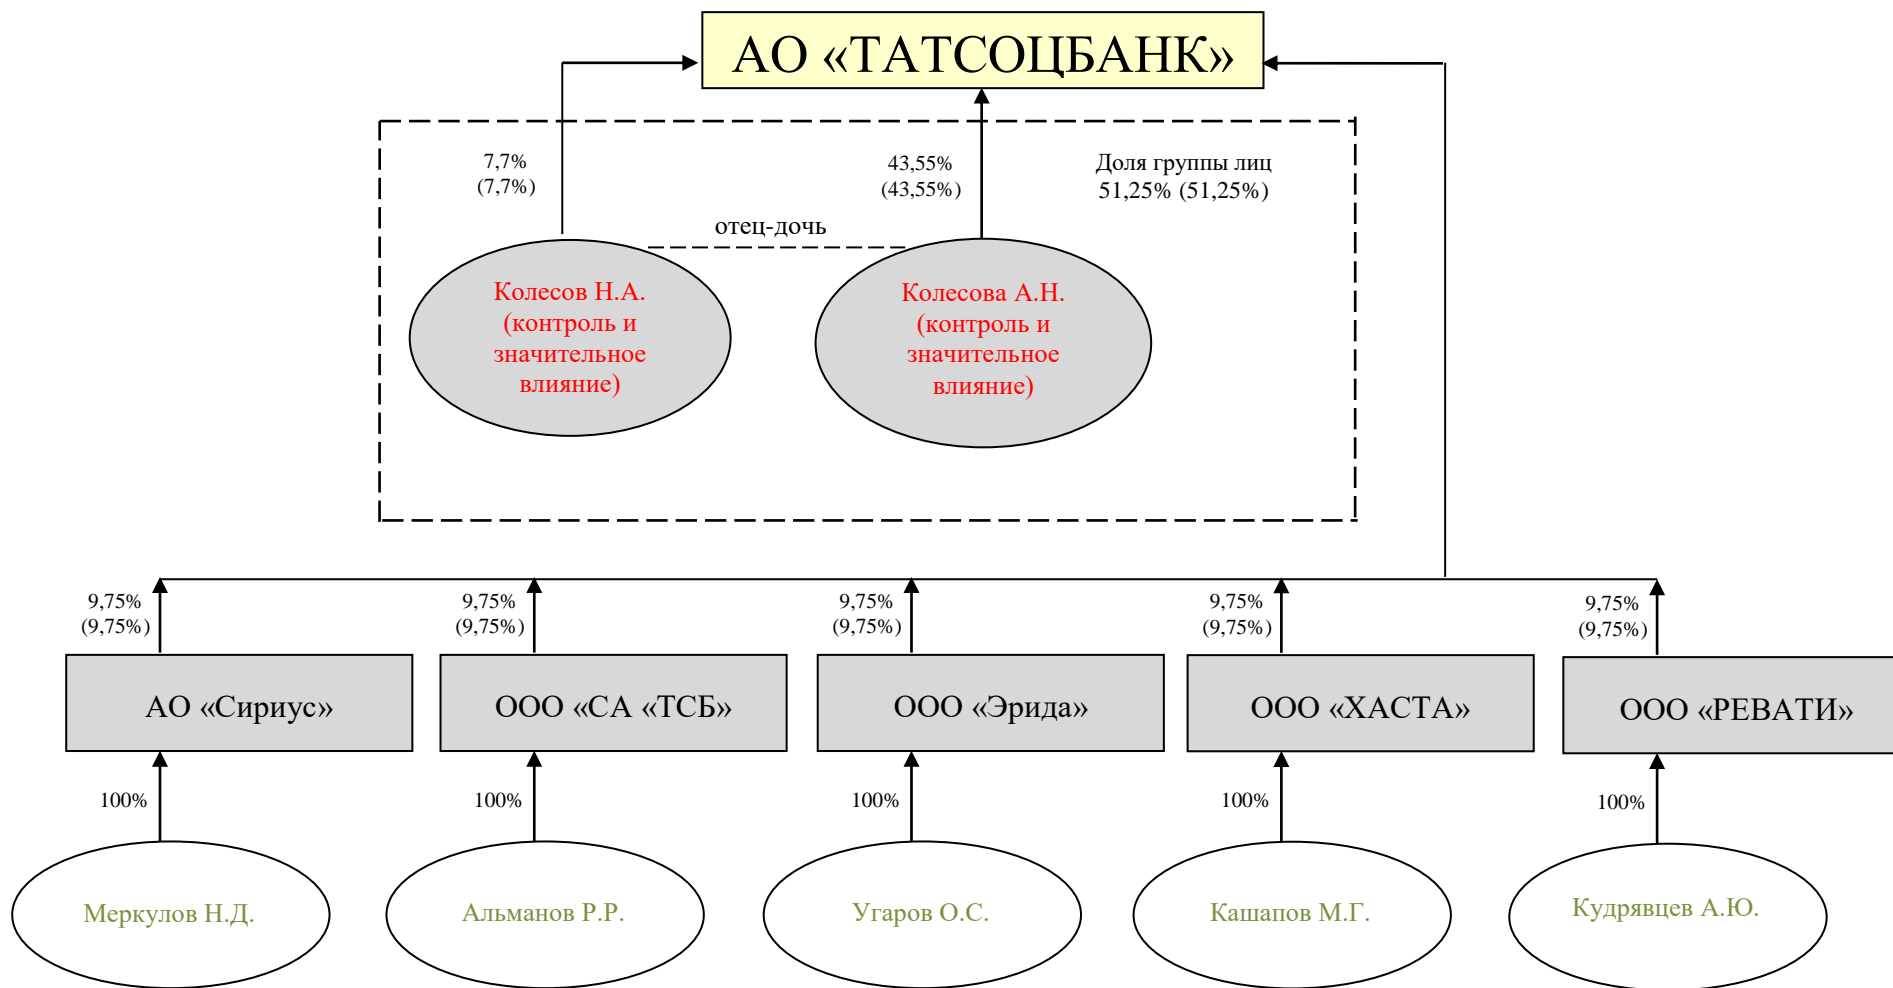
АО «ТАТСОЦБАНК»

7,7%
(7,7%)

43,55%
(43,55%)

Доля группы лиц
51,25% (51,25%)

отец-дочь

Колесов Н.А.
(контроль и значительное влияние)

Колесова А.Н.
(контроль и значительное влияние)

9,75%
(9,75%)

9,75%
(9,75%)

9,75%
(9,75%)

9,75%
(9,75%)

9,75%
(9,75%)

АО «Сириус»

ООО «СА «ТСБ»

ООО «Эрида»

ООО «ХАСТА»

ООО «РЕВАТИ»

100%

100%

100%

100%

100%

Меркулов Н.Д.

Альманов Р.Р.

Угаров О.С.

Кашапов М.Г.

Кудрявцев А.Ю.